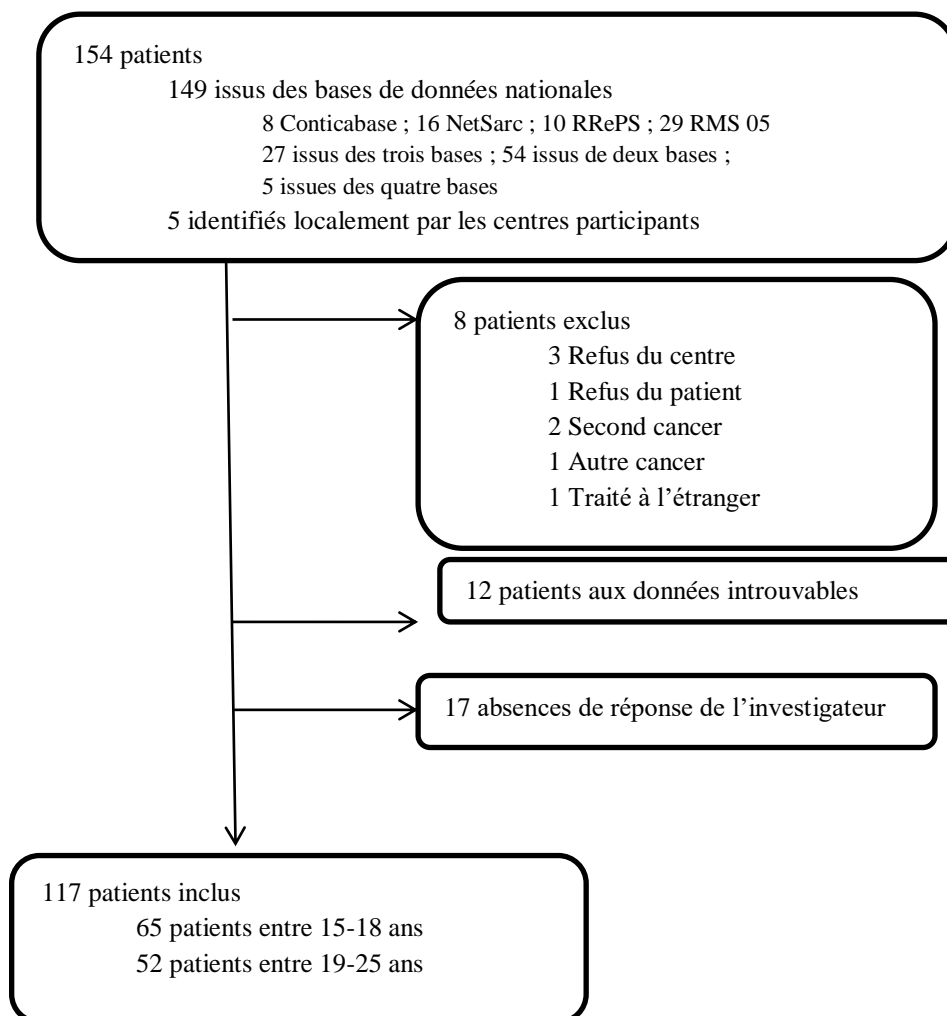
154 patients
149 issus des bases de données nationales
8 Conticabase ; 16 NetSarc ; 10 RRePS ; 29 RMS 05
27 issus des trois bases ; 54 issus de deux bases ;
5 issues des quatre bases
5 identifiés localement par les centres participants

8 patients exclus
3 Refus du centre
1 Refus du patient
2 Second cancer
1 Autre cancer
1 Traité à l'étranger

12 patients aux données introuvables

17 absences de réponse de l'investigateur

117 patients inclus
65 patients entre 15-18 ans
52 patients entre 19-25 ans